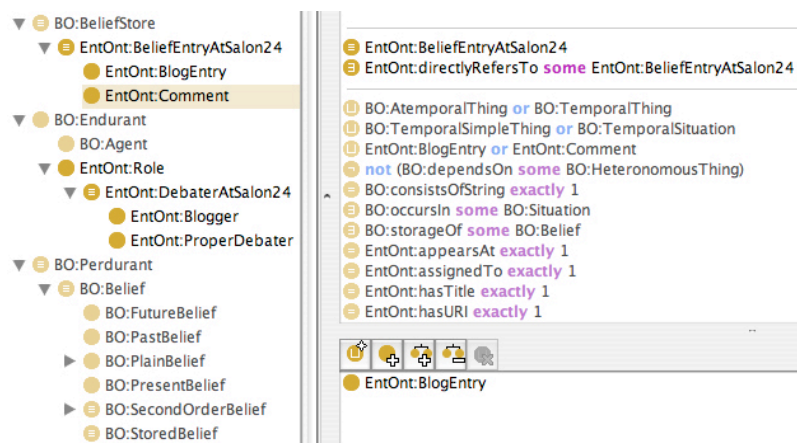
BO:BeliefStore
EntOnt:BeliefEntryAtSalon24
EntOnt:BlogEntry
EntOnt:Comment
BO:Endurant
BO:Agent
EntOnt:Role
EntOnt:DebaterAtSalon24
EntOnt:Blogger
EntOnt:ProperDebater
BO:Perdurant
BO:Belief
BO:FutureBelief
BO:PastBelief
BO:PlainBelief
BO:PresentBelief
BO:SecondOrderBelief
BO:StoredBelief

EntOnt:BeliefEntryAtSalon24
EntOnt:directlyRefersTo some EntOnt:BeliefEntryAtSalon24

BO:AtemporalThing or BO:TemporalThing
BO:TemporalSimpleThing or BO:TemporalSituation
EntOnt:BlogEntry or EntOnt:Comment
not (BO:dependsOn some BO:HeteronomousThing)
BO:consistsOfString exactly 1
BO:occursIn some BO:Situation
BO:storageOf some BO:Belief
EntOnt:appearsAt exactly 1
EntOnt:assignedTo exactly 1
EntOnt:hasTitle exactly 1
EntOnt:hasURI exactly 1

EntOnt:BlogEntry